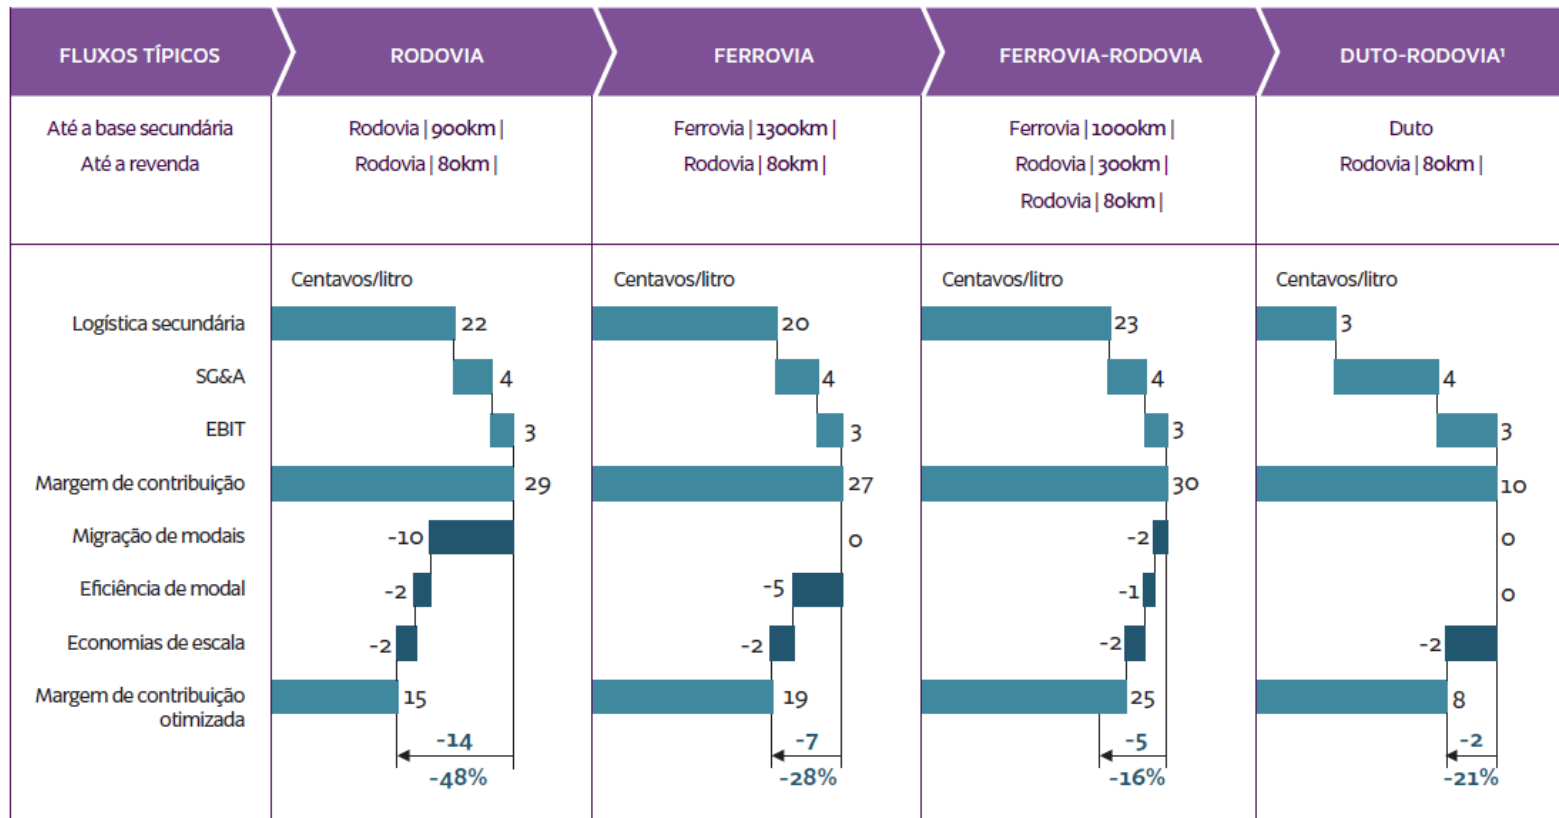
| FLUXOS TÍPICOS | RODOVIA | FERROVIA | FERROVIA-RODOVIA | DUTO-RODOVIA¹ |
|---|---|---|---|---|
| Até a base secundária<br>Até a revenda | Rodovia \| 900km \|<br>Rodovia \| 80km \| | Ferrovia \| 1300km \|<br>Rodovia \| 80km \| | Ferrovia \| 1000km \|<br>Rodovia \| 300km \|<br>Rodovia \| 80km \| | Duto<br>Rodovia \| 80km \| |
| | Centavos/litro | Centavos/litro | Centavos/litro | Centavos/litro |
| Logística secundária | 22 | 20 | 23 | 3 |
| SG&A | 4 | 4 | 4 | 4 |
| EBIT | 3 | 3 | 3 | 3 |
| Margem de contribuição | 29 | 27 | 30 | 10 |
| Migração de modais | -10 | 0 | -2 | 0 |
| Eficiência de modal | -2 | -5 | -1 | 0 |
| Economias de escala | -2 | -2 | -2 | -2 |
| Margem de contribuição otimizada | 15 | 19 | 25 | 8 |
| | -14<br>-48% | -7<br>-28% | -5<br>-16% | -2<br>-21% |